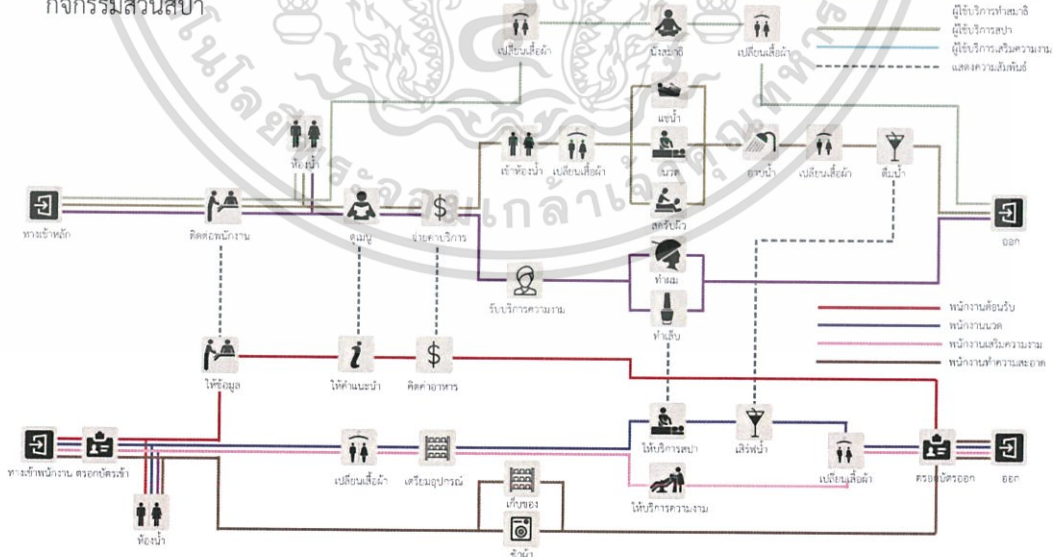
กิจกรรมส่วนสปา

ผู้ใช้บริการทำสมาธิ
ผู้ใช้บริการสปา
ผู้ใช้บริการเสริมความงาม
แสดงความสัมพันธ์

เปลี่ยนเสื้อผ้า
นั่งสมาธิ
เปลี่ยนเสื้อผ้า
แช่น้ำ
ห้องน้ำ
เข้าห้องน้ำ
เปลี่ยนเสื้อผ้า
นวด
อาบน้ำ
เปลี่ยนเสื้อผ้า
ดื่มน้ำ
ทางเข้าหลัก
ติดต่อพนักงาน
ดูเมนู
จ่ายค่าบริการ
สครับผิว
ออก
รับบริการความงาม
ทำผม
ทำเล็บ

พนักงานต้อนรับ
พนักงานนวด
พนักงานเสริมความงาม
พนักงานทำความสะอาด

ให้ข้อมูล
ให้คำแนะนำ
คิดค่าอาหาร
ให้บริการสปา
เสิร์ฟน้ำ
ทางเข้าพนักงาน
ตรอกบัตรเข้า
เปลี่ยนเสื้อผ้า
เตรียมอุปกรณ์
เปลี่ยนเสื้อผ้า
ตรอกบัตรออก
ออก
ห้องน้ำ
เก็บของ
ให้บริการความงาม
ซักผ้า